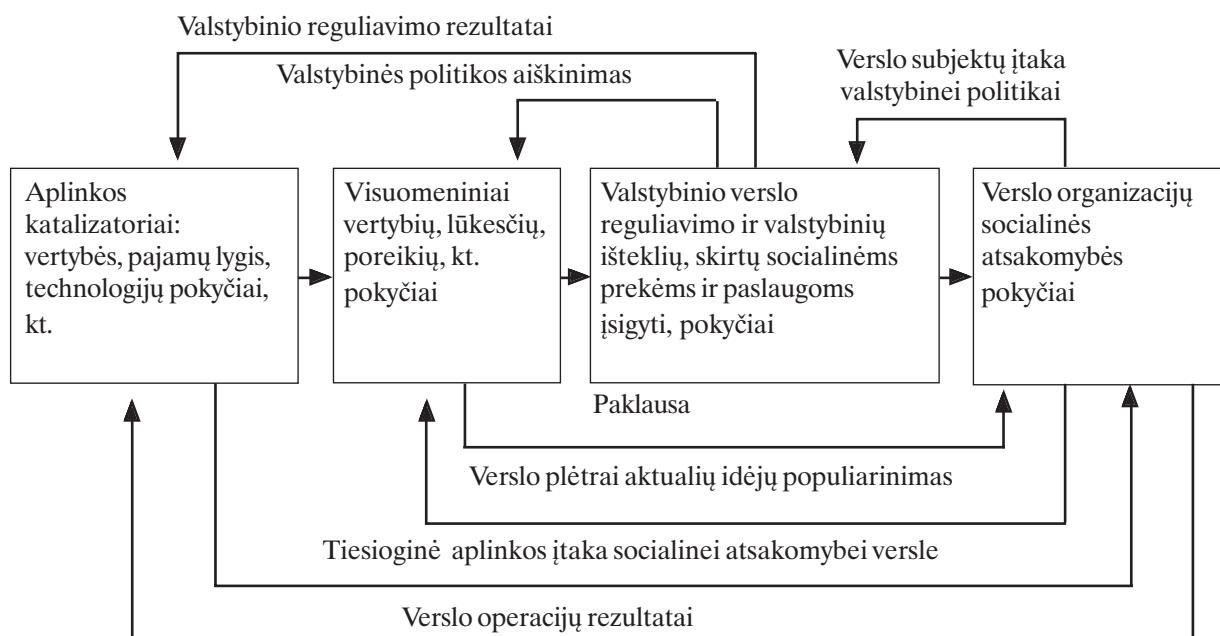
Valstybinio reguliavimo rezultatai

Valstybinės politikos aiškinimas

Verslo subjektų įtaka valstybinei politikai

Aplinkos katalizatoriai: vertybės, pajamų lygis, technologijų pokyčiai, kt.

Visuomeniniai vertybių, lūkesčių, poreikių, kt. pokyčiai

Valstybinio verslo reguliavimo ir valstybinių išteklių, skirtų socialinėms prekėms ir paslaugoms įsigyti, pokyčiai

Verslo organizacijų socialinės atsakomybės pokyčiai

Paklausa

Verslo plėtrai aktualių idėjų populiarinimas

Tiesioginė aplinkos įtaka socialinei atsakomybei versle

Verslo operacijų rezultatai